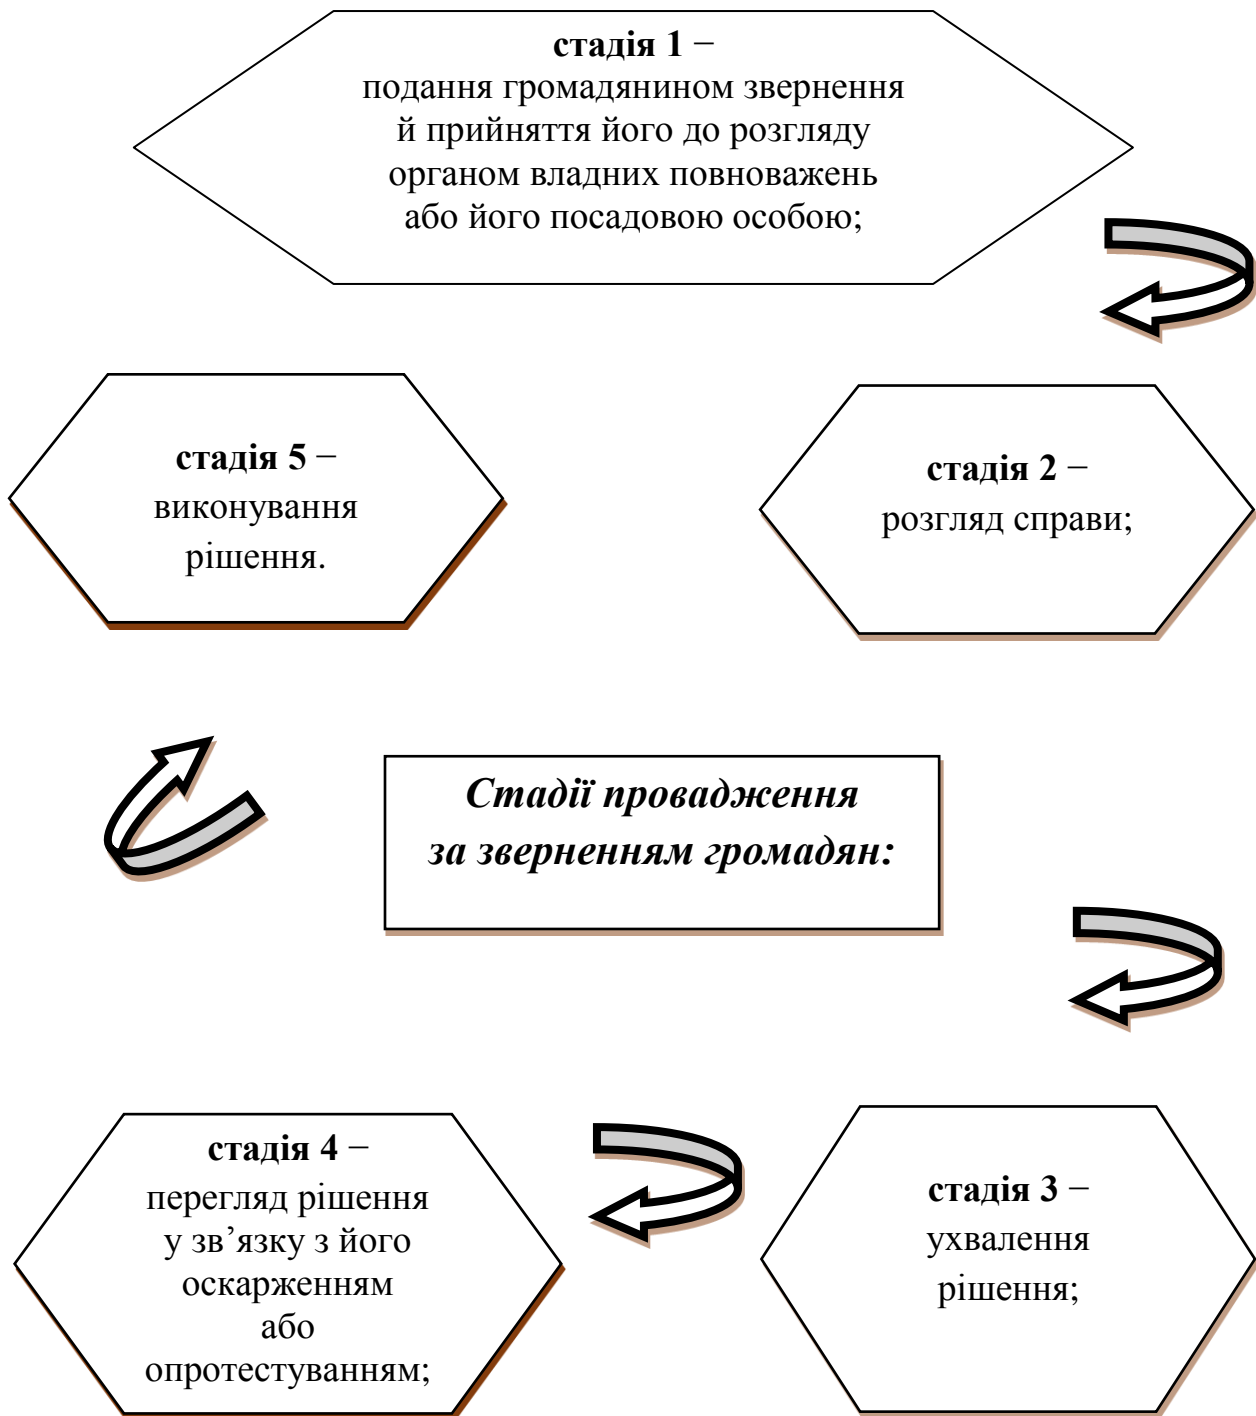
**стадія 1** –
подання громадянином звернення й прийняття його до розгляду органом владних повноважень або його посадовою особою;

**стадія 5** –
виконування рішення.

**стадія 2** –
розгляд справи;

***Стадії провадження за зверненням громадян:***

**стадія 4** –
перегляд рішення у зв’язку з його оскарженням або опротестуванням;

**стадія 3** –
ухвалення рішення;